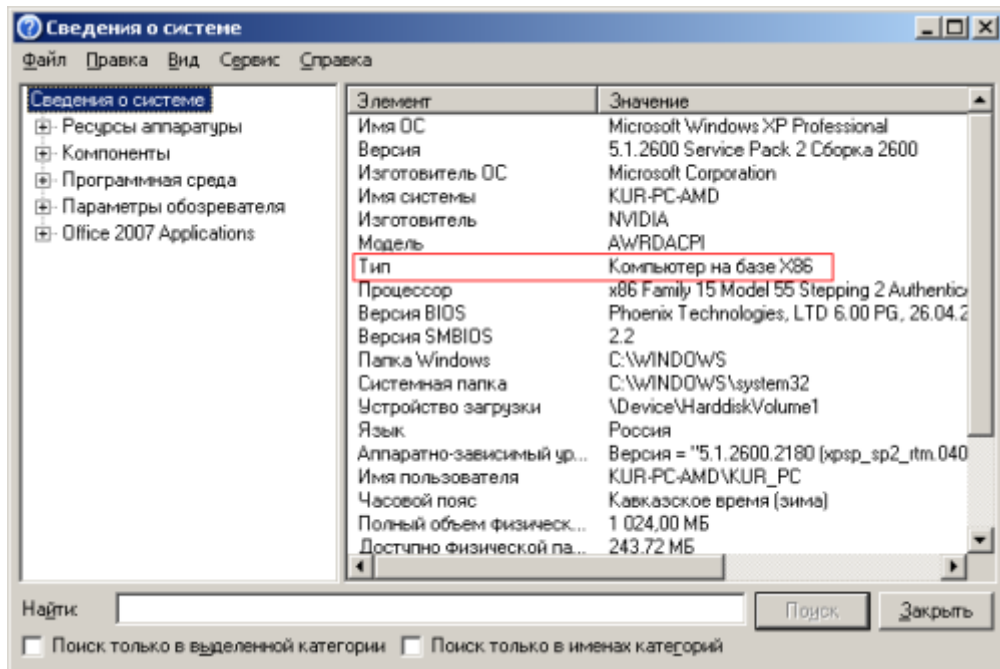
Сведения о системе

Файл Правка Вид Сервис Справка

Сведения о системе
Ресурсы аппаратуры
Компоненты
Программная среда
Параметры обозревателя
Office 2007 Applications

| Элемент | Значение |
|---|---|
| Имя ОС | Microsoft Windows XP Professional |
| Версия | 5.1.2600 Service Pack 2 Сборка 2600 |
| Изготовитель ОС | Microsoft Corporation |
| Имя системы | KUR-PC-AMD |
| Изготовитель | NVIDIA |
| Модель | AWRDACPI |
| Тип | Компьютер на базе X86 |
| Процессор | x86 Family 15 Model 55 Stepping 2 Authentic |
| Версия BIOS | Phoenix Technologies, LTD 6.00 PG, 26.04.2 |
| Версия SMBIOS | 2.2 |
| Папка Windows | C:\WINDOWS |
| Системная папка | C:\WINDOWS\system32 |
| Устройство загрузки | \Device\HarddiskVolume1 |
| Язык | Россия |
| Аппаратно-зависимый ур... | Версия = "5.1.2600.2180 (xpsp_sp2_rtm.040 |
| Имя пользователя | KUR-PC-AMD\KUR_PC |
| Часовой пояс | Кавказское время (зима) |
| Полный объем физическ... | 1 024,00 МБ |
| Доступно физической па... | 243,72 МБ |

Найти:
Поиск
Закрыть
Поиск только в выделенной категории
Поиск только в именах категорий